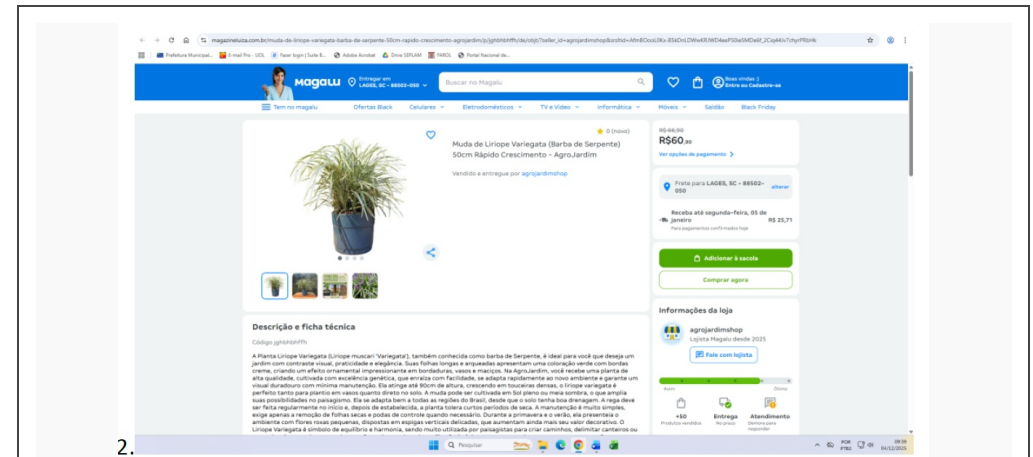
magazineluiza.com.br/muda-de-liriope-variegata-barba-de-serpente-50cm-rapido-crescimento-agrojardim/p/jghbhbhfff/de/otjtj/?seller_id=agrojardimshop

Prefeitura Municipal... E-mail Pro - UOL Fazer login | Suite E... Adobe Acrobat Drive SEPLAM FAROL Portal Nacional de...

Magalu Entregar em LAGES, SC - 88502-050 Buscar no Magalu Boas vindas :) Entre ou Cadastre-se

Tem no magalu Ofertas Black Celulares Eletrodomésticos TV e Vídeo Informática Móveis Saldão Black Friday

0 (novo)

Muda de Liriope Variegata (Barba de Serpente) 50cm Rápido Crescimento - AgroJardim

Vendido e entregue por agrojardimshop

R$ 66,00
R$60,90
Ver opções de pagamento

Frete para LAGES, SC - 88502-050 alterar

Receba até segunda-feira, 05 de janeiro R$ 25,71
Para pagamentos confirmados hoje

Adicionar à sacola

Comprar agora

Informações da loja

agrojardimshop
Lojista Magalu desde 2025

Fale com lojista

Ruim Ótimo

+50 Produtos vendidos
Entrega No prazo
Atendimento Demora para responder

Descrição e ficha técnica

Código jghbhbhfff

A Planta Liriope Variegata (Liriope muscari 'Variegata'), também conhecida como barba de Serpente, é ideal para você que deseja um jardim com contraste visual, praticidade e elegância. Suas folhas longas e arqueadas apresentam uma coloração verde com bordas creme, criando um efeito ornamental impressionante em bordaduras, vasos e maciços. Na AgroJardim, você recebe uma planta de alta qualidade, cultivada com excelência genética, que enraíza com facilidade, se adapta rapidamente ao novo ambiente e garante um visual duradouro com mínima manutenção. Ela atinge até 90cm de altura, crescendo em touceiras densas, o liriope variegata é perfeito tanto para plantio em vasos quanto direto no solo. A muda pode ser cultivada em Sol pleno ou meia sombra, o que amplia suas possibilidades no paisagismo. Ela se adapta bem a todas as regiões do Brasil, desde que o solo tenha boa drenagem. A rega deve ser feita regularmente no início e, depois de estabelecida, a planta tolera curtos períodos de seca. A manutenção é muito simples, exige apenas a remoção de folhas secas e podas de controle quando necessário. Durante a primavera e o verão, ela presenteia o ambiente com flores roxas pequenas, dispostas em espigas verticais delicadas, que aumentam ainda mais seu valor decorativo. O Liriope Variegata é símbolo de equilíbrio e harmonia, sendo muito utilizada por paisagistas para criar caminhos, delimitar canteiros ou

2.

Pesquisar

POR PTB2 09:39 04/12/2025